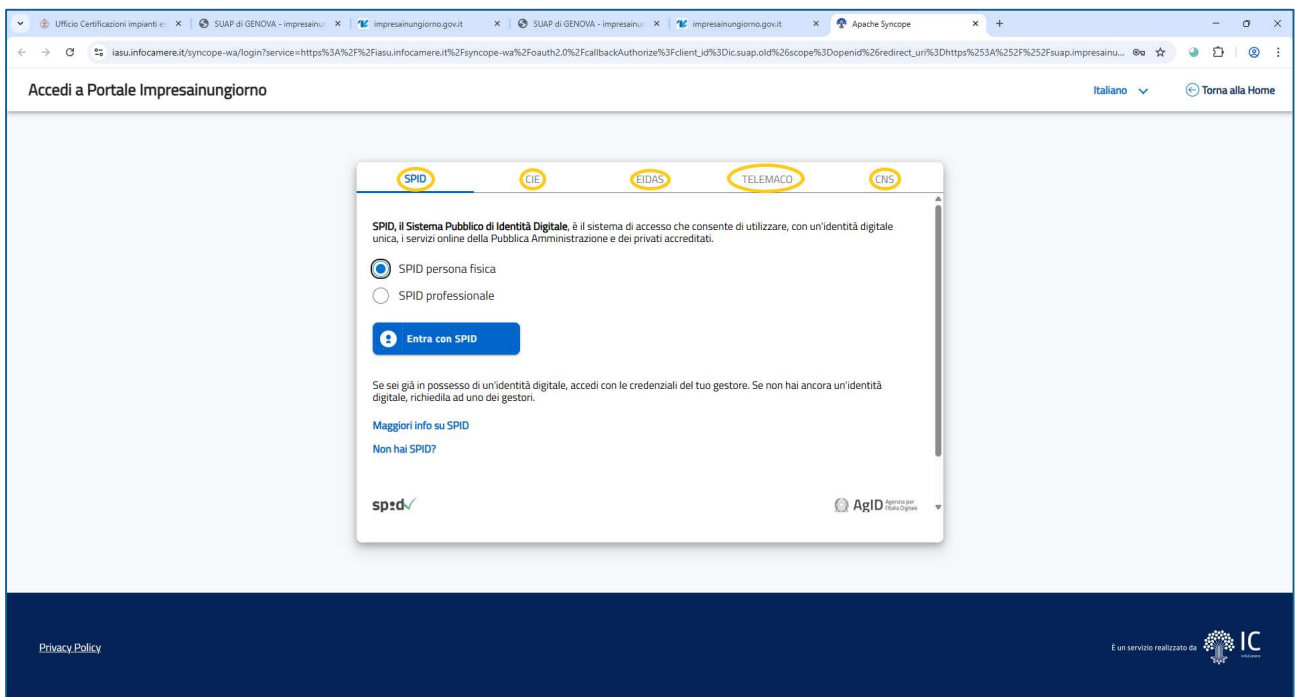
Ufficio Certificazioni impianti e | SUAP di GENOVA - impresainu | impresainungiorno.gov.it | SUAP di GENOVA - impresainu | impresainungiorno.gov.it | Apache Syncope

iasu.infocamere.it/syncope-wa/login?service=https%3A%2F%2Fiasu.infocamere.it%2Fsyncope-wa%2Foauth2.0%2FcallbackAuthorize%3Fclient_id%3Dic.suap.old%26scope%3Dopenid%26redirect_uri%3Dhttps%253A%252F%252Fsuap.impresainu...

Accedi a Portale Impresainungiorno

Italiano

Torna alla Home

SPID | CIE | EIDAS | TELEMACO | CNS

**SPID, il Sistema Pubblico di Identità Digitale**, è il sistema di accesso che consente di utilizzare, con un'identità digitale unica, i servizi online della Pubblica Amministrazione e dei privati accreditati.

SPID persona fisica

SPID professionale

Entra con SPID

Se sei già in possesso di un'identità digitale, accedi con le credenziali del tuo gestore. Se non hai ancora un'identità digitale, richiedila ad uno dei gestori.

Maggiori info su SPID

Non hai SPID?

spid

AgID Agenzia per l'Italia Digitale

Privacy Policy

È un servizio realizzato da IC